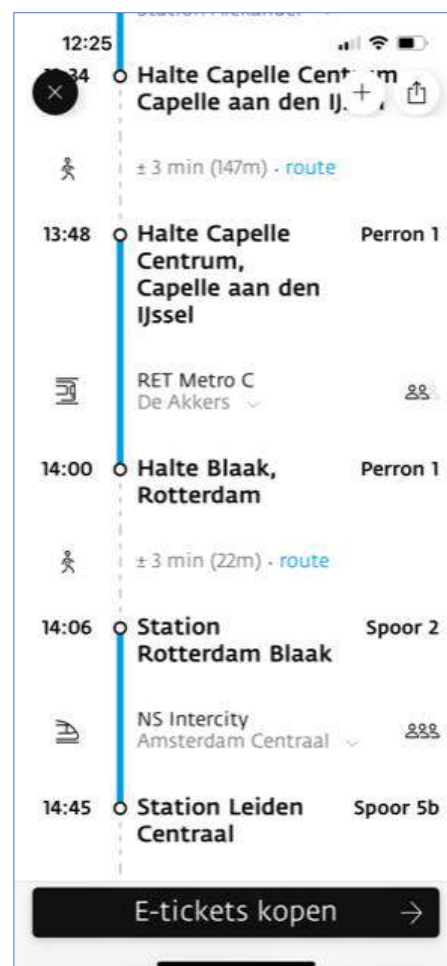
Station Alexander

12:25

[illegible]34 Halte Capelle Cent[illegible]m Capelle aan den IJ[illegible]

+

± 3 min (147m) · route

13:48 Halte Capelle Centrum, Capelle aan den IJssel Perron 1

RET Metro C
De Akkers

14:00 Halte Blaak, Rotterdam Perron 1

± 3 min (22m) · route

14:06 Station Rotterdam Blaak Spoor 2

NS Intercity
Amsterdam Centraal

14:45 Station Leiden Centraal Spoor 5b

E-tickets kopen →